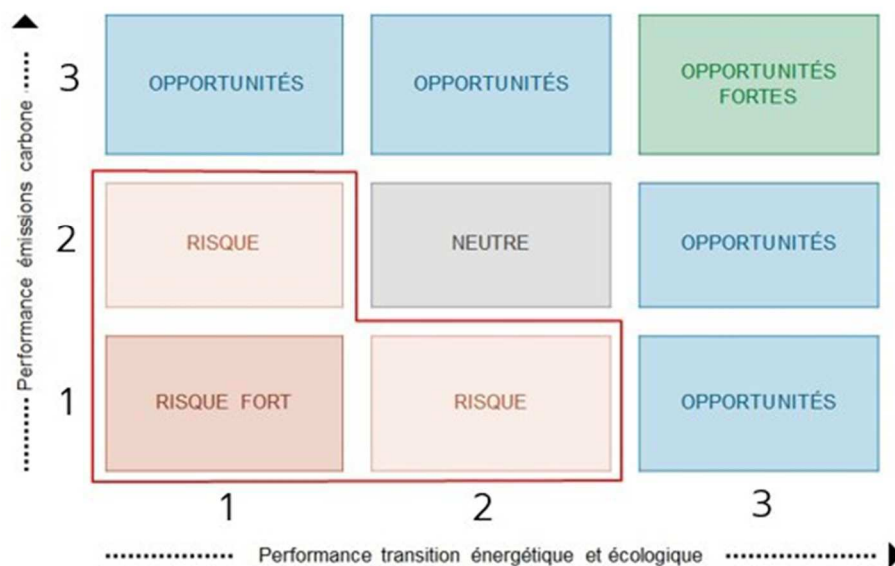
Performance émissions carbone

3
OPPORTUNITÉS
OPPORTUNITÉS
OPPORTUNITÉS FORTES

2
RISQUE
NEUTRE
OPPORTUNITÉS

1
RISQUE FORT
RISQUE
OPPORTUNITÉS

1
2
3

Performance transition énergétique et écologique